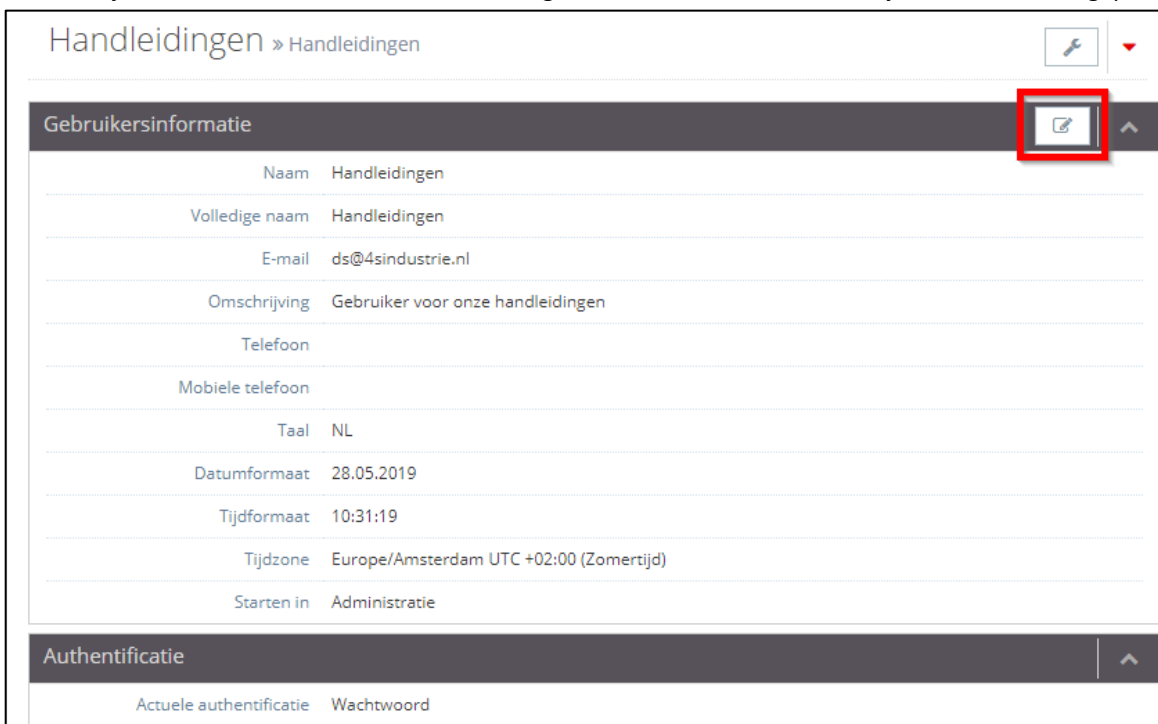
Handleidingen » Handleidingen

Gebruikersinformatie

| | |
|---|---|
| Naam | Handleidingen |
| Volledige naam | Handleidingen |
| E-mail | ds@4sindustrie.nl |
| Omschrijving | Gebruiker voor onze handleidingen |
| Telefoon | |
| Mobiele telefoon | |
| Taal | NL |
| Datumformaat | 28.05.2019 |
| Tijdformaat | 10:31:19 |
| Tijdzone | Europe/Amsterdam UTC +02:00 (Zomertijd) |
| Starten in | Administratie |

Authentificatie

| | |
|---|---|
| Actuele authentificatie | Wachtwoord |